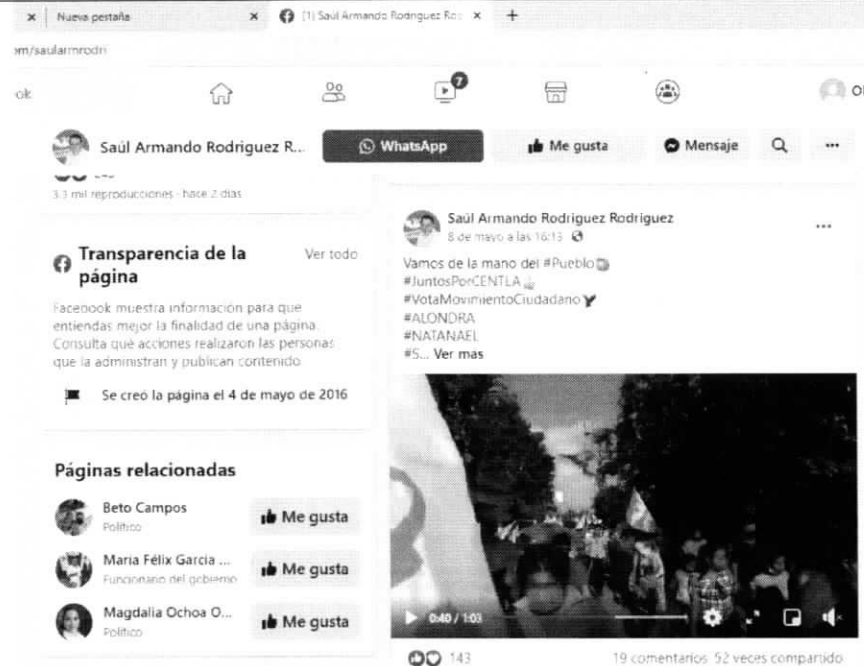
Nueva pestaña
(1) Saúl Armando Rodriguez Ro
+
om/saularmrodri
ok
7
Saúl Armando Rodriguez R...
WhatsApp
Me gusta
Mensaje
3,3 mil reproducciones · hace 2 días

Transparencia de la página
Ver todo
Facebook muestra información para que entiendas mejor la finalidad de una página. Consulta qué acciones realizaron las personas que la administran y publican contenido.
Se creó la página el 4 de mayo de 2016

Páginas relacionadas
Beto Campos
Político
Me gusta
Maria Félix Garcia ...
Funcionario del gobierno
Me gusta
Magdalia Ochoa O...
Político
Me gusta

Saúl Armando Rodriguez Rodriguez
8 de mayo a las 16:13
...
Vamos de la mano del #Pueblo
#JuntosPorCENTLA
#VotaMovimientoCiudadano
#ALONDRA
#NATANAEL
#S... Ver mas
0:40 / 1:03
143
19 comentarios 52 veces compartido